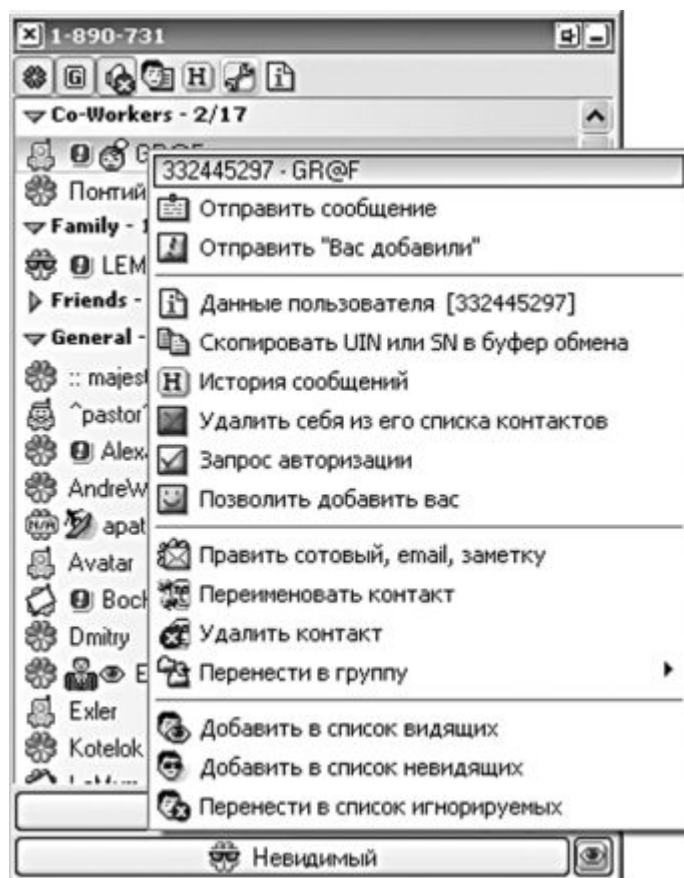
1-890-731

G H

Co-Workers - 2/17

G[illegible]

Понтий

Family - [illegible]

LEM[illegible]

Friends - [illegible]

General - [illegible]

:: majest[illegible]

^pastor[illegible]

Alex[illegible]

AndreW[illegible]

apat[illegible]

Avatar

Boch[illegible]

Dmitry

E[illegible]

Exler

Kotelok

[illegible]

332445297 - GR@F

Отправить сообщение

Отправить "Вас добавили"

Данные пользователя [332445297]

Скопировать UIN или SN в буфер обмена

История сообщений

Удалить себя из его списка контактов

Запрос авторизации

Позволить добавить вас

Править сотовый, email, заметку

Переименовать контакт

Удалить контакт

Перенести в группу

Добавить в список видящих

Добавить в список невидящих

Перенести в список игнорируемых

Невидимый